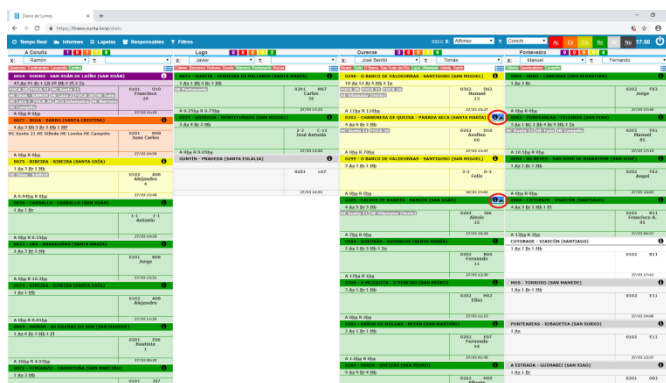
Diario de Lumes

https://lleeve.sunta.local/diario

Tempo Real | Informes | Lugares | Responsables | Filtros

A Coruña | Lugo | Ourense | Pontevedra

Ramón | Javier | José Benito | Tomás | Manuel | Fernando

0054 - DODRO - SAN XOÁN DE LAÑO (SAN XOÁN)

0201 010 Francisco 29

A 4Bp R 4Bp

0077 - NOIA - BARRO (SANTA CRISTINA)

0079 - RIBEIRA - RIBEIRA (SANTA UXÍA)

0202 A00 Alejandro 4

0079 - RIBEIRA - CARREIRA (SANTA UXÍA)

Antonio

0202 A00 Jorge

0202 A00 Alejandro

0201 E06 Bautista

0208 - BARREIROS - TARRIO DE VALCARCE (SANTA MARIÑA)

0201 M07 Carlos 36

0209 - CERDEDA - MONTEFURADO (SAN MIGUEL)

José Antonio

0208 - CERVO - PRADEDA (SANTA EULALIA)

0201 L07

0290 - O BARCO DE VALDEORRAS - SANTIGOSO (SAN MIGUEL)

0202 B02 Manuel 12

0285 - CHANDREXA DE QUEIXA - PARADA SECA (SANTA MARÍA)

0202 B03 Avelino 40

0299 - O BARCO DE VALDEORRAS - SANTIGOSO (SAN MIGUEL)

Tullo

Jorge

Antonio

Elías

0202 B04 Fernando 38

0302 - BARCO DE VALDEORRAS - SAN MAMEDE

0202 B05 Elías

Fernando

Jorge

Manuel 45

0202 B11 Francisco A.

COTOBADE - VIASCÓN (SANTIAGO)

MOS - TORROSO (SAN MAMEDE)

0202 E11

0202 E11

PONTEAREAS - RIBADETEA (SAN XURXO)

A ESTRADA - GUIMAREI (SAN XIAO)

17:58